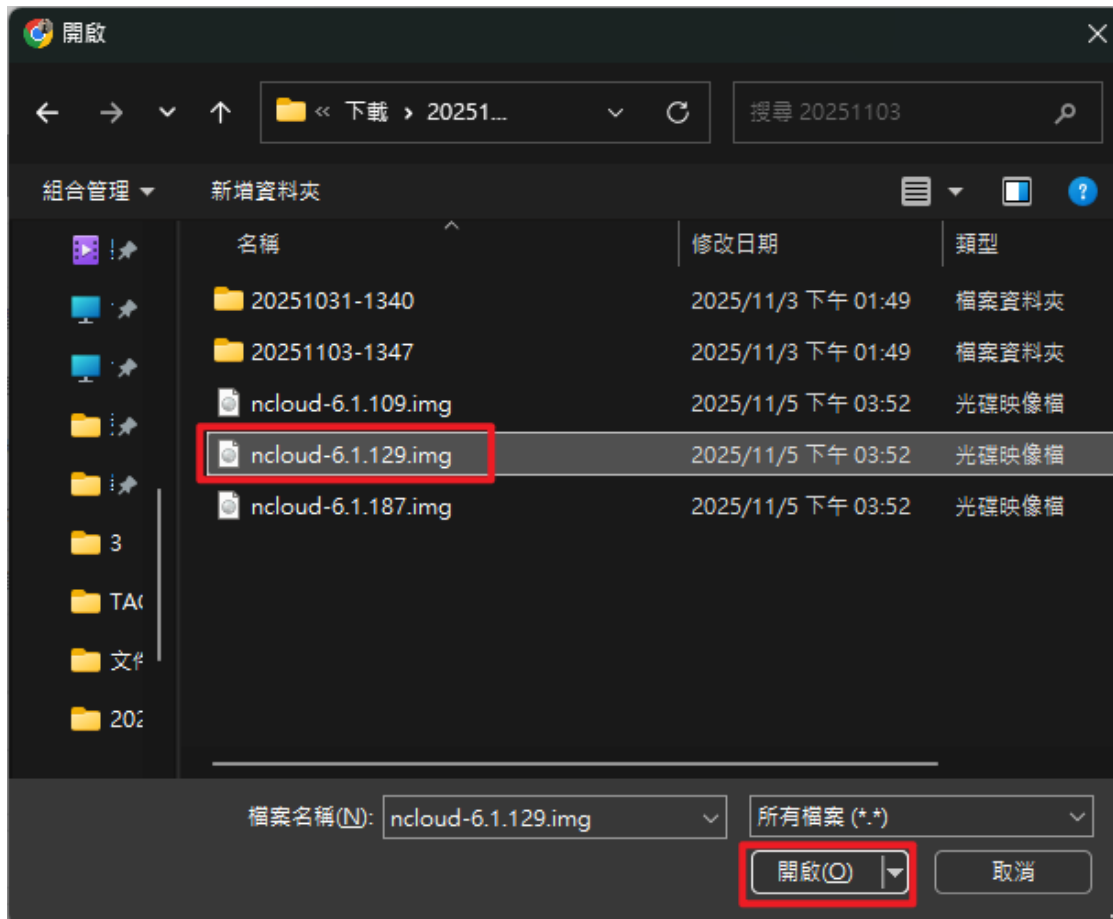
開啟

« 下載 › 20251...

搜尋 20251103

組合管理 ▾
新增資料夾

3
TA(
文件
202

| 名稱 | 修改日期 | 類型 |
|---|---|---|
| 20251031-1340 | 2025/11/3 下午 01:49 | 檔案資料夾 |
| 20251103-1347 | 2025/11/3 下午 01:49 | 檔案資料夾 |
| ncloud-6.1.109.img | 2025/11/5 下午 03:52 | 光碟映像檔 |
| ncloud-6.1.129.img | 2025/11/5 下午 03:52 | 光碟映像檔 |
| ncloud-6.1.187.img | 2025/11/5 下午 03:52 | 光碟映像檔 |

檔案名稱(N): ncloud-6.1.129.img
所有檔案 (*.*)
開啟(O)
取消